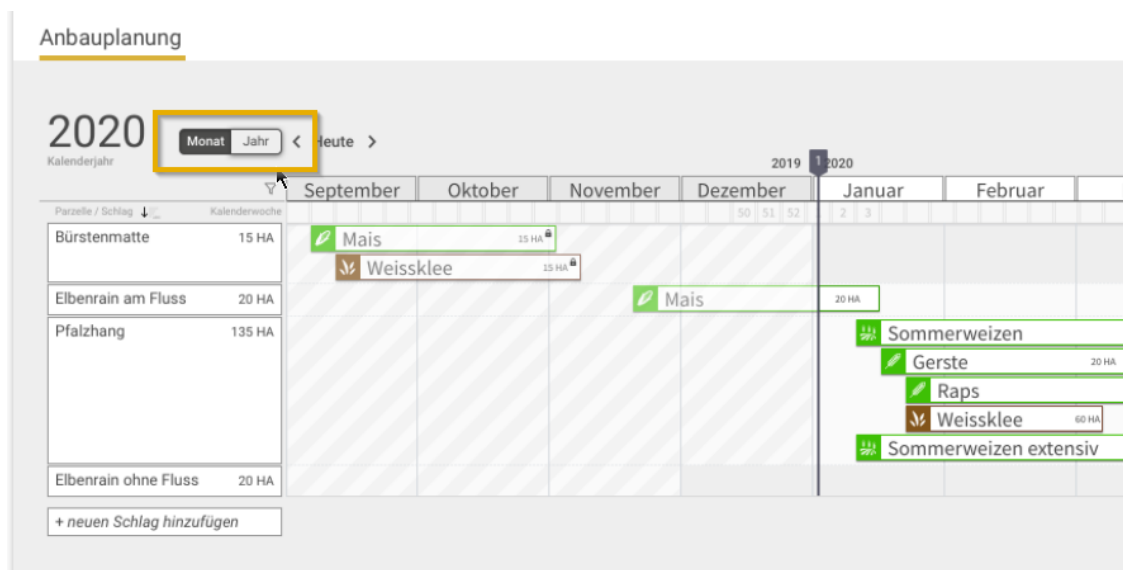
Anbauplanung

2020
Kalenderjahr

Monat Jahr < Heute >

2019 1 2020

| Parzelle / Schlag | Kalenderwoche |
|---|---|
| Bürstenmatte | 15 HA |
| Elbenrain am Fluss | 20 HA |
| Pfalzhang | 135 HA |
| Elbenrain ohne Fluss | 20 HA |

September Oktober November Dezember Januar Februar

50 51 52 2 3

Mais 15 HA
Weissklee 15 HA
Mais 20 HA
Sommerweizen
Gerste 20 HA
Raps
Weissklee 60 HA
Sommerweizen extensiv

+ neuen Schlag hinzufügen